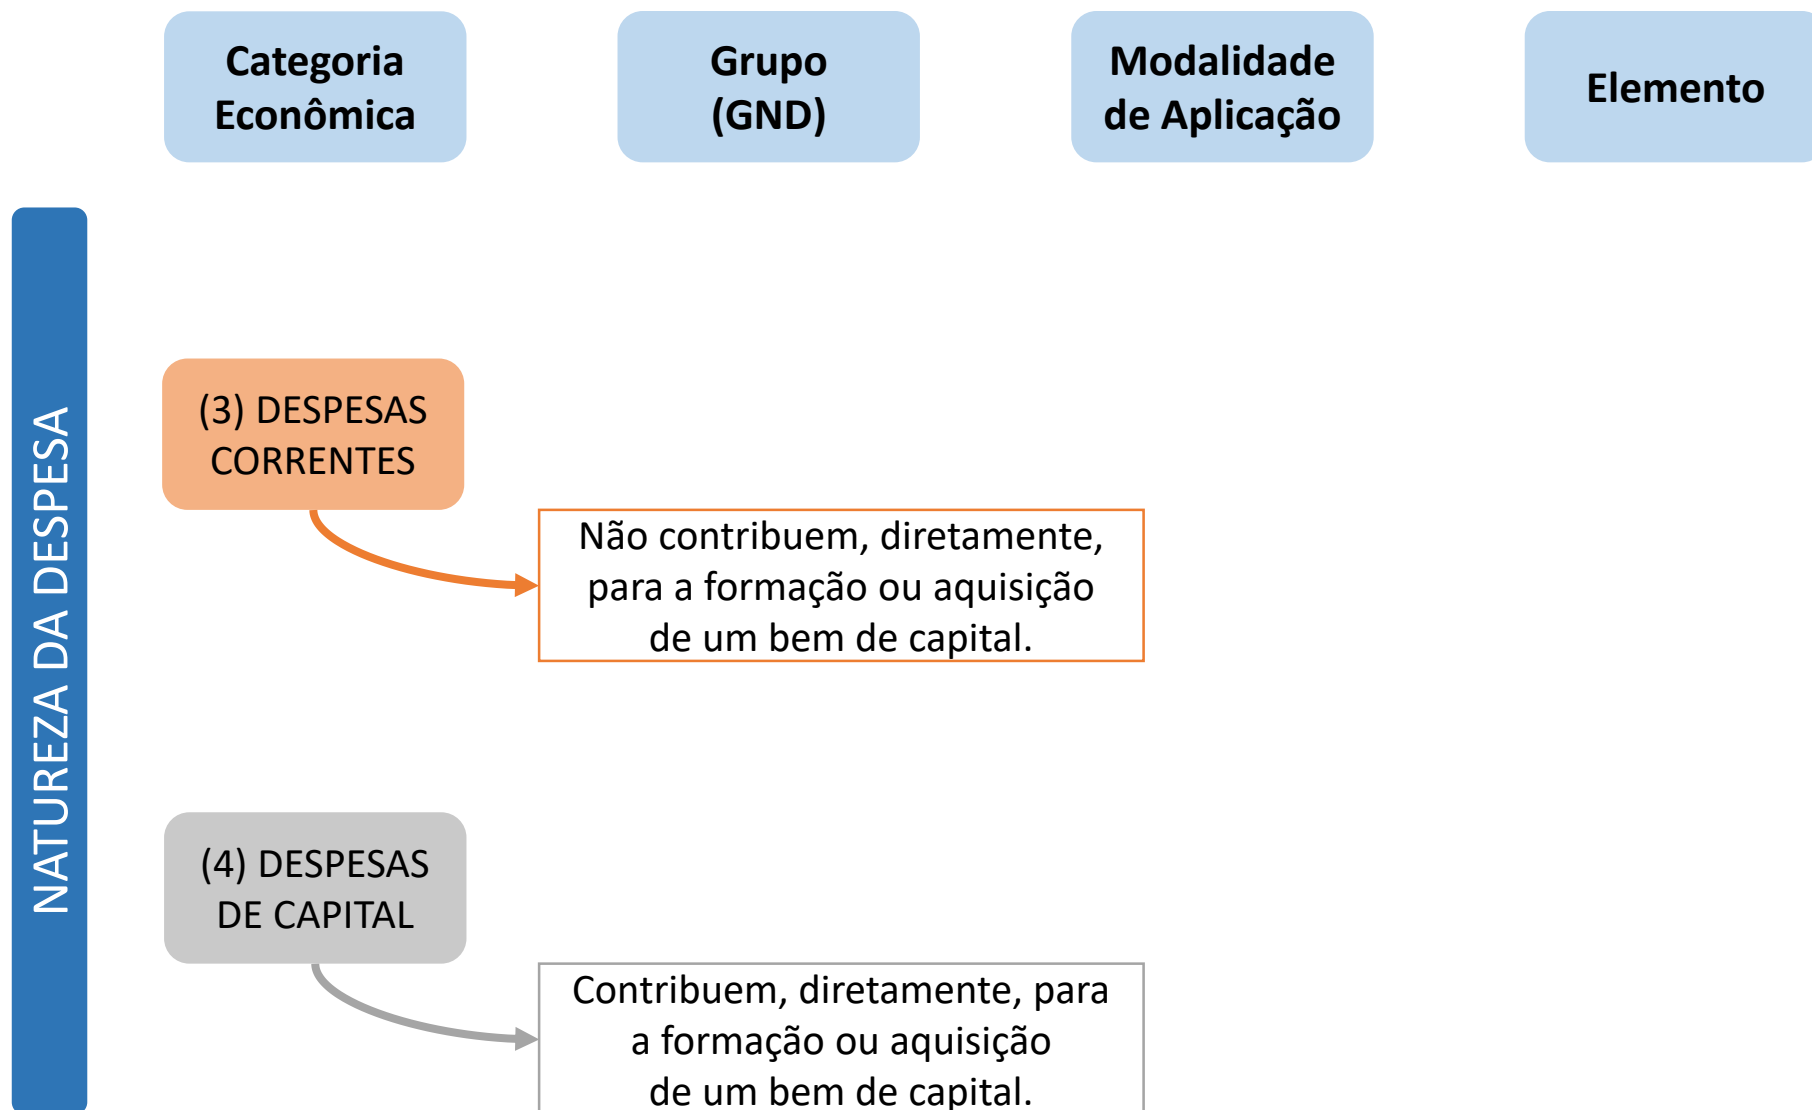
Categoria Econômica

Grupo (GND)

Modalidade de Aplicação

Elemento

NATUREZA DA DESPESA

(3) DESPESAS CORRENTES

Não contribuem, diretamente, para a formação ou aquisição de um bem de capital.

(4) DESPESAS DE CAPITAL

Contribuem, diretamente, para a formação ou aquisição de um bem de capital.